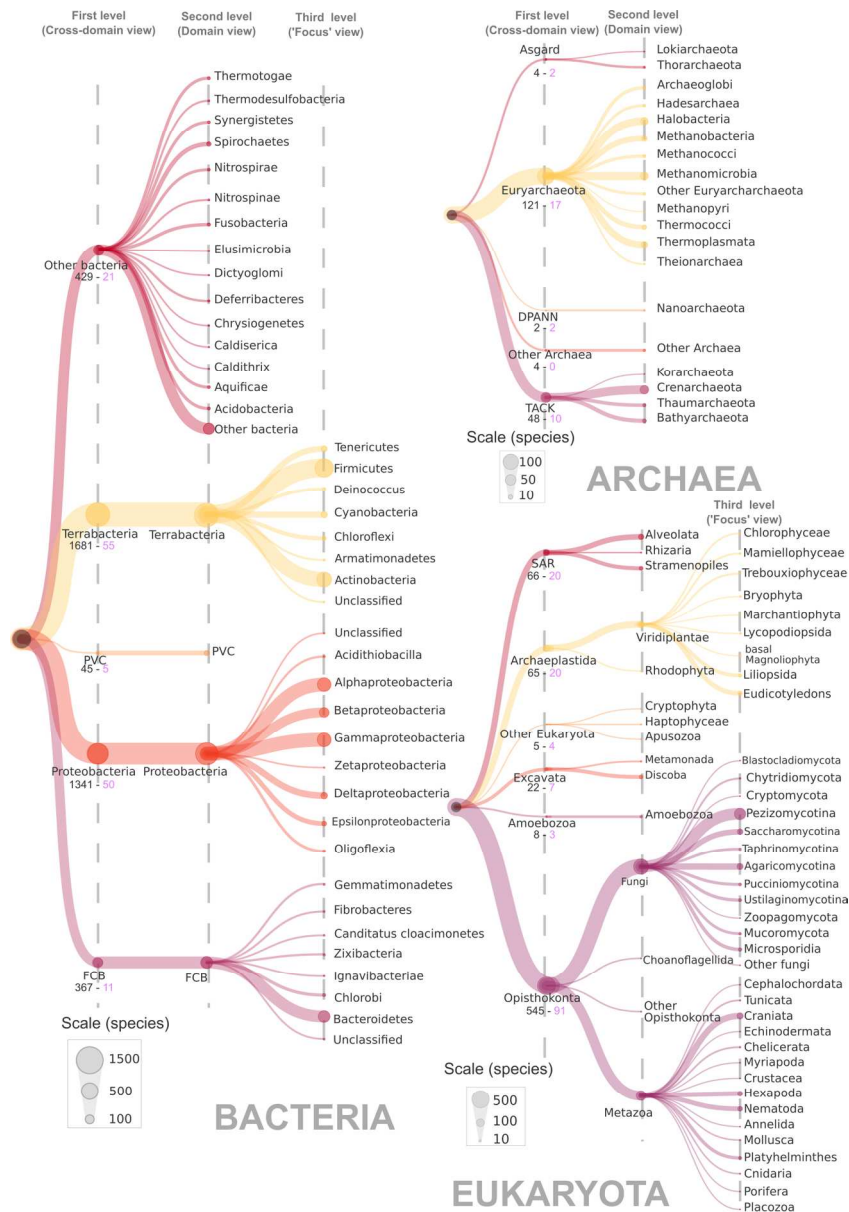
First level (Cross-domain view)
Second level (Domain view)
Third level ('Focus' view)

Thermotogae
Thermodesulfobacteria
Synergistetes
Spirochaetes
Nitrospirae
Nitrospinae
Fusobacteria
Elusimicrobia
Dictyoglomi
Deferribacteres
Chrysiogenetes
Caldiserica
Caldithrix
Aquificae
Acidobacteria
Other bacteria
Other bacteria
429 - 21

Tenericutes
Firmicutes
Deinococcus
Cyanobacteria
Chloroflexi
Armatimonadetes
Actinobacteria
Unclassified
Terrabacteria
1681 - 55
Terrabacteria

PVC
45 - 5
PVC

Unclassified
Acidithiobacilla
Alphaproteobacteria
Betaproteobacteria
Gammaproteobacteria
Zetaproteobacteria
Deltaproteobacteria
Epsilonproteobacteria
Oligoflexia
Proteobacteria
1341 - 50
Proteobacteria

Gemmatimonadetes
Fibrobacteres
Canditatus cloacimonetes
Zixibacteria
Ignavibacteriae
Chlorobi
Bacteroidetes
Unclassified
FCB
367 - 11
FCB

Scale (species)
1500
500
100

BACTERIA

First level (Cross-domain view)
Second level (Domain view)

Asgard
4 - 2
Lokiarchaeota
Thorarchaeota
Archaeoglobi
Hadesarchaea
Halobacteria
Methanobacteria
Methanococci
Methanomicrobia
Other Euryarcharchaeota
Methanopyri
Thermococci
Thermoplasmata
Theionarchaea
Euryarchaeota
121 - 17
Nanoarchaeota
DPANN
2 - 2
Other Archaea
4 - 0
Other Archaea
Korarchaeota
Crenarchaeota
Thaumarchaeota
Bathyarchaeota
TACK
48 - 10

Scale (species)
100
50
10

ARCHAEA

Third level ('Focus' view)

SAR
66 - 20
Alveolata
Rhizaria
Stramenopiles
Chlorophyceae
Mamiellophyceae
Trebouxiophyceae
Bryophyta
Marchantiophyta
Lycopodiopsida
basal Magnoliophyta
Liliopsida
Eudicotyledons
Viridiplantae
Rhodophyta
Archaeplastida
65 - 20
Cryptophyta
Haptophyceae
Apusozoa
Other Eukaryota
5 - 4
Metamonada
Discoba
Excavata
22 - 7
Amoebozoa
8 - 3
Amoebozoa
Blastocladiomycota
Chytridiomycota
Cryptomycota
Pezizomycotina
Saccharomycotina
Taphrinomycotina
Agaricomycotina
Pucciniomycotina
Ustilaginomycotina
Zoopagomycota
Mucoromycota
Microsporidia
Other fungi
Fungi
Choanoflagellida
Other Opisthokonta
Opisthokonta
545 - 91
Cephalochordata
Tunicata
Craniata
Echinodermata
Chelicerata
Myriapoda
Crustacea
Hexapoda
Nematoda
Annelida
Mollusca
Platyhelminthes
Cnidaria
Porifera
Placozoa
Metazoa

Scale (species)
500
100
10

EUKARYOTA